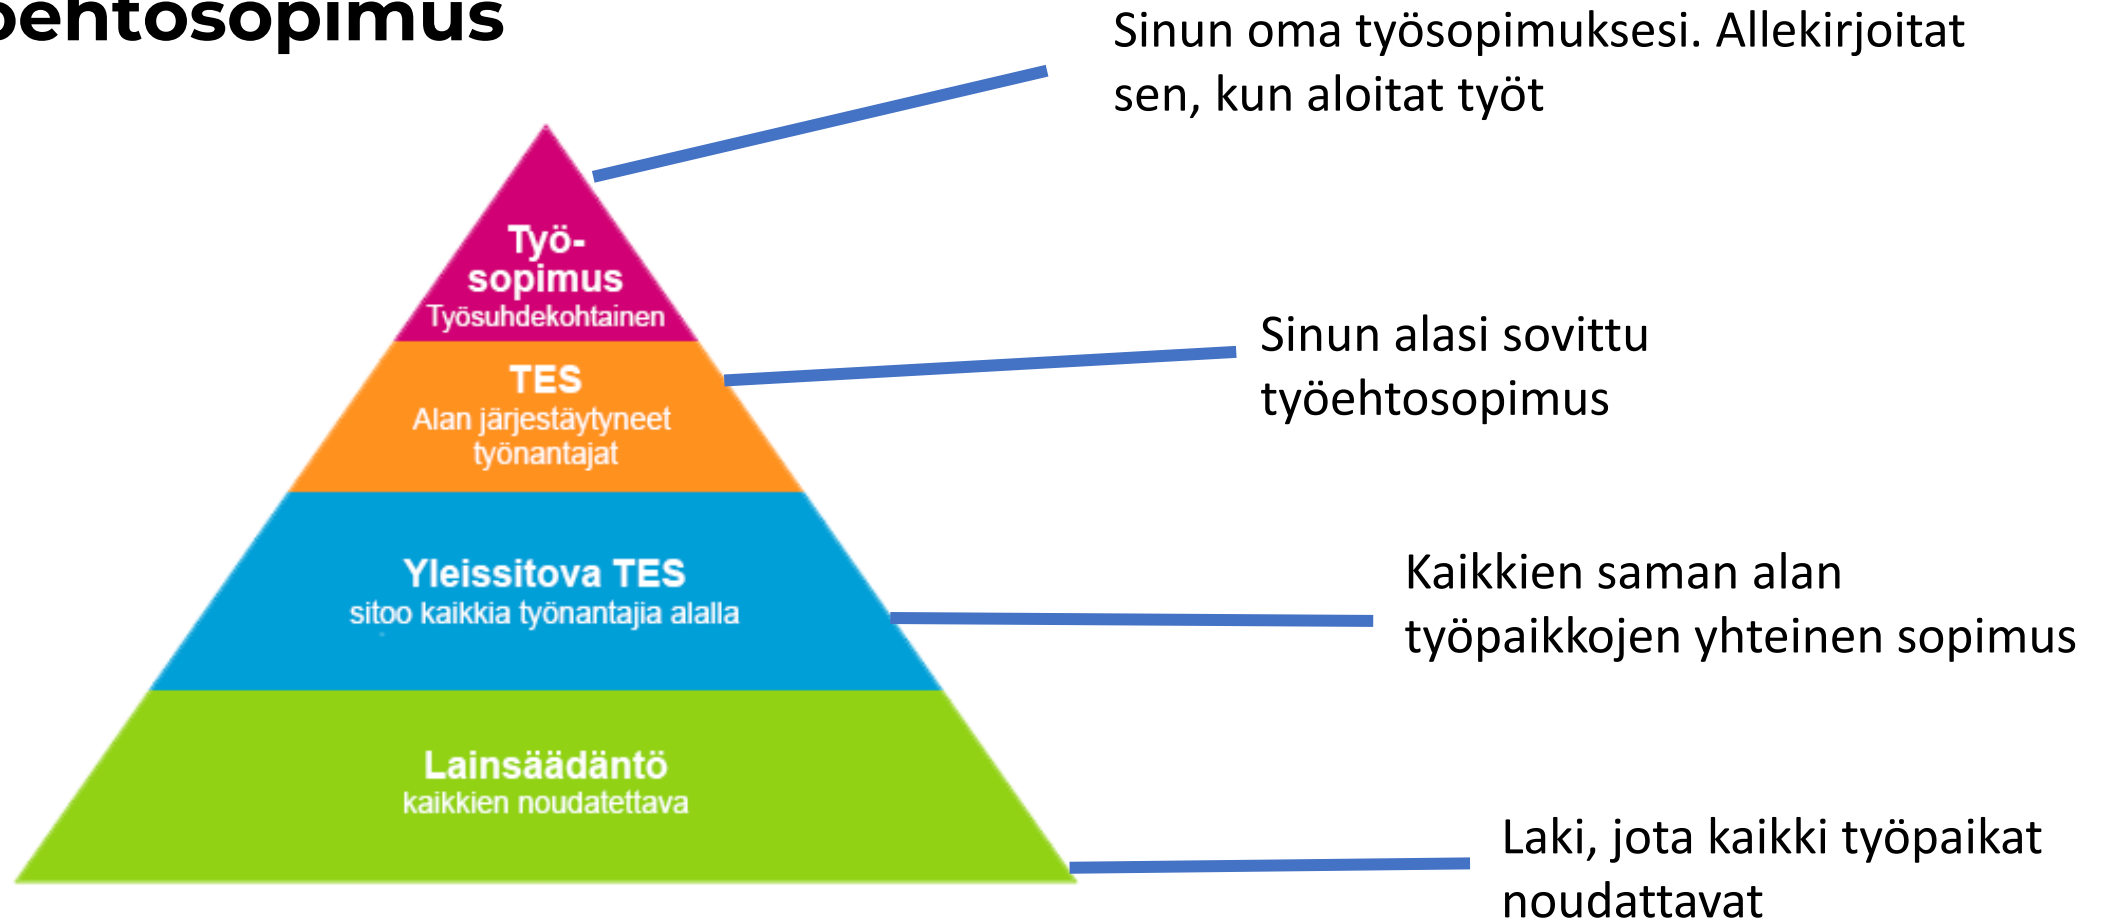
oehtosopimus

Sinun oma työsopimuksesi. Allekirjoitat sen, kun aloitat työt

Työ-sopimus
Työsuhdekohtainen

Sinun alasi sovittu työehtosopimus

TES
Alan järjestäytyneet työnantajat

Kaikkien saman alan työpaikkojen yhteinen sopimus

Yleissitova TES
sitoo kaikkia työnantajia alalla

Lainsäädäntö
kaikkien noudatettava

Laki, jota kaikki työpaikat noudattavat